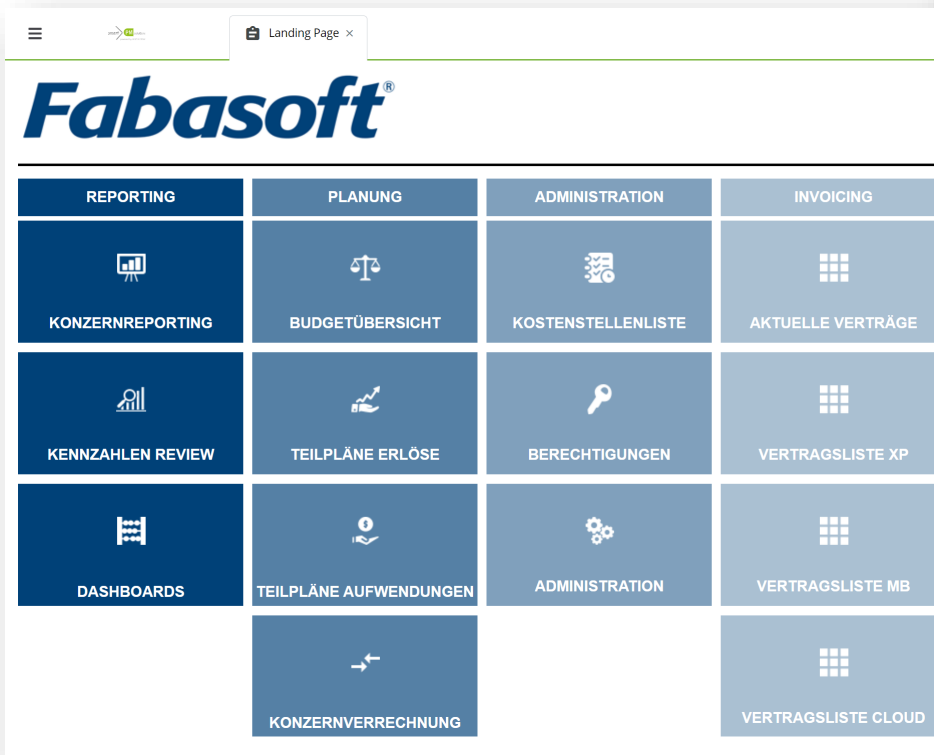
Landing Page ×

Fabasoft®

REPORTING

KONZERNREPORTING

KENNZAHLEN REVIEW

DASHBOARDS

PLANUNG

BUDGETÜBERSICHT

TEILPLÄNE ERLÖSE

TEILPLÄNE AUFWENDUNGEN

KONZERNVERRECHNUNG

ADMINISTRATION

KOSTENSTELLENLISTE

BERECHTIGUNGEN

ADMINISTRATION

INVOICING

AKTUELLE VERTRÄGE

VERTRAGSLISTE XP

VERTRAGSLISTE MB

VERTRAGSLISTE CLOUD